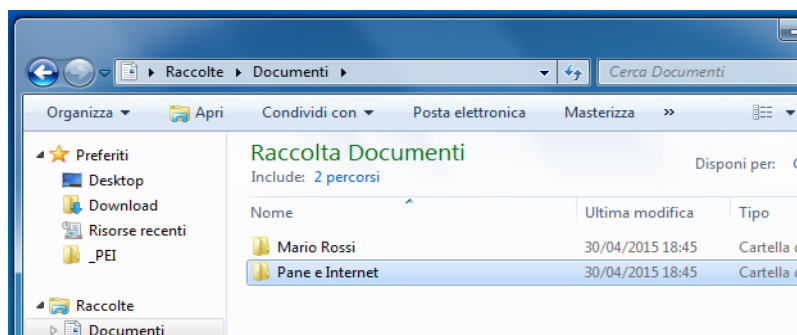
▸ Raccolte ▸ Documenti ▸

Cerca Documenti

Organizza ▾ Apri Condividi con ▾ Posta elettronica Masterizza »

Preferiti
Desktop
Download
Risorse recenti
_PEI

Raccolte
Documenti

Raccolta Documenti
Include: 2 percorsi

Disponi per: C

| Nome | Ultima modifica | Tipo |
|---|---|---|
| Mario Rossi | 30/04/2015 18:45 | Cartella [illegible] |
| Pane e Internet | 30/04/2015 18:45 | Cartella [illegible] |